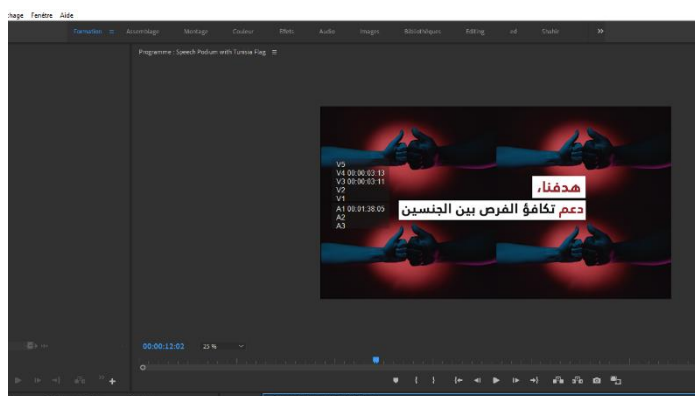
chage Fenêtre Aide

Formation ≡ Assemblage Montage Couleur Effets Audio Images Bibliothèques Editing ed Studio »

Programme : Speech Podium with Tunisia Flag ≡

V5
V4 00:00:03:13
V3 00:00:03:11
V2
V1
A1 00:01:38:05
A2
A3

هدفنا
دعم تكافؤ الفرص بين الجنسين

00:00:12:02 25 %